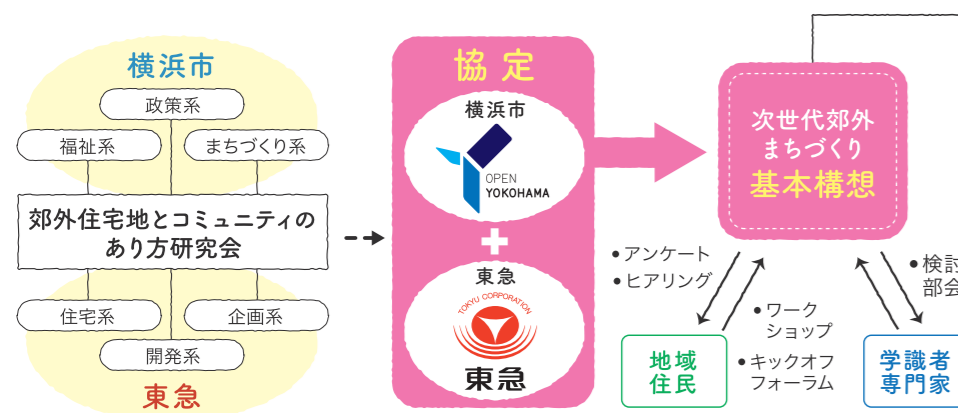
横浜市

政策系

福祉系

まちづくり系

郊外住宅地とコミュニティのあり方研究会

住宅系

企画系

開発系

東急

協定

横浜市

OPEN YOKOHAMA

東急

TOKYU CORPORATION

東急

次世代郊外まちづくり

基本構想

・アンケート

・ヒアリング

・ワークショップ

・キックオフフォーラム

地域住民

・検討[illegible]

部会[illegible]

学識者専門家